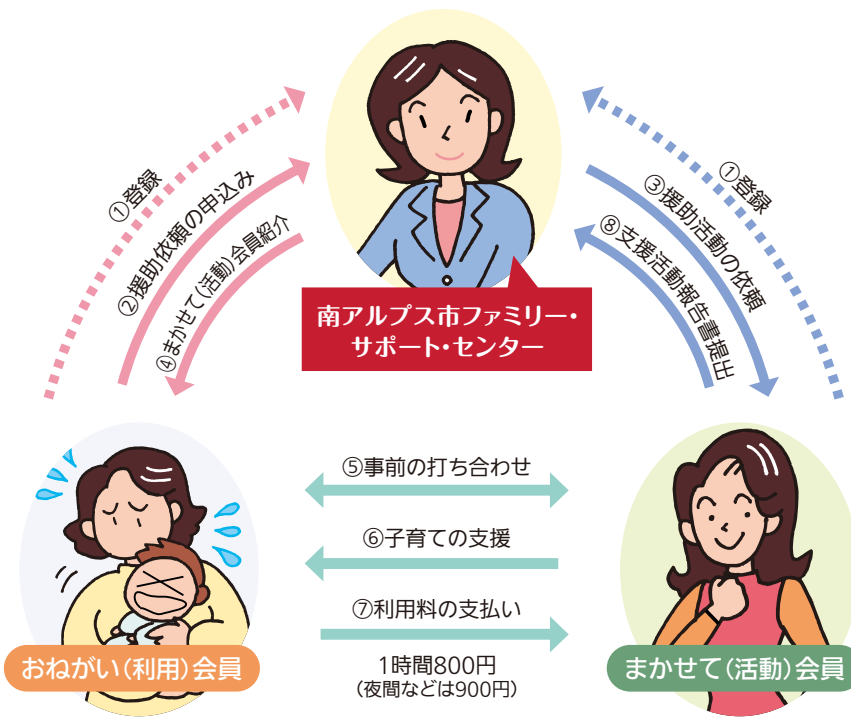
①登録
②援助依頼の申込み
④まかせて(活動)会員紹介

南アルプス市ファミリー・サポート・センター

①登録
③援助活動の依頼
⑧支援活動報告書提出

⑤事前の打ち合わせ
⑥子育ての支援
⑦利用料の支払い
1時間800円
(夜間などは900円)

おねがい(利用)会員

まかせて(活動)会員